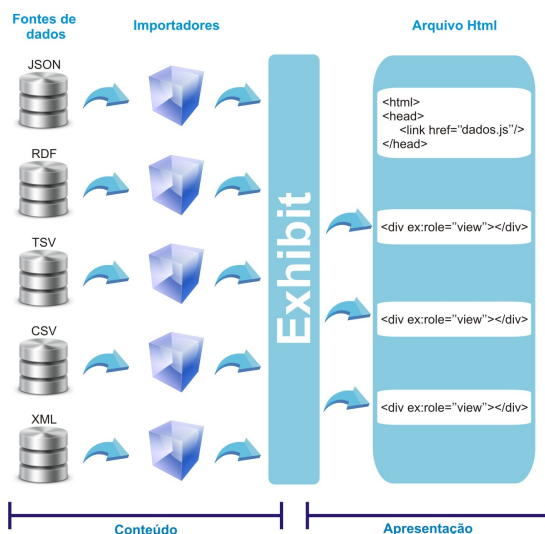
Fontes de dados

Importadores

Arquivo Html

JSON

RDF

TSV

CSV

XML

Exhibit

<html>
<head>
<link href="dados.js"/>
</head>

<div ex:role="view"></div>

<div ex:role="view"></div>

<div ex:role="view"></div>

Conteúdo

Apresentação